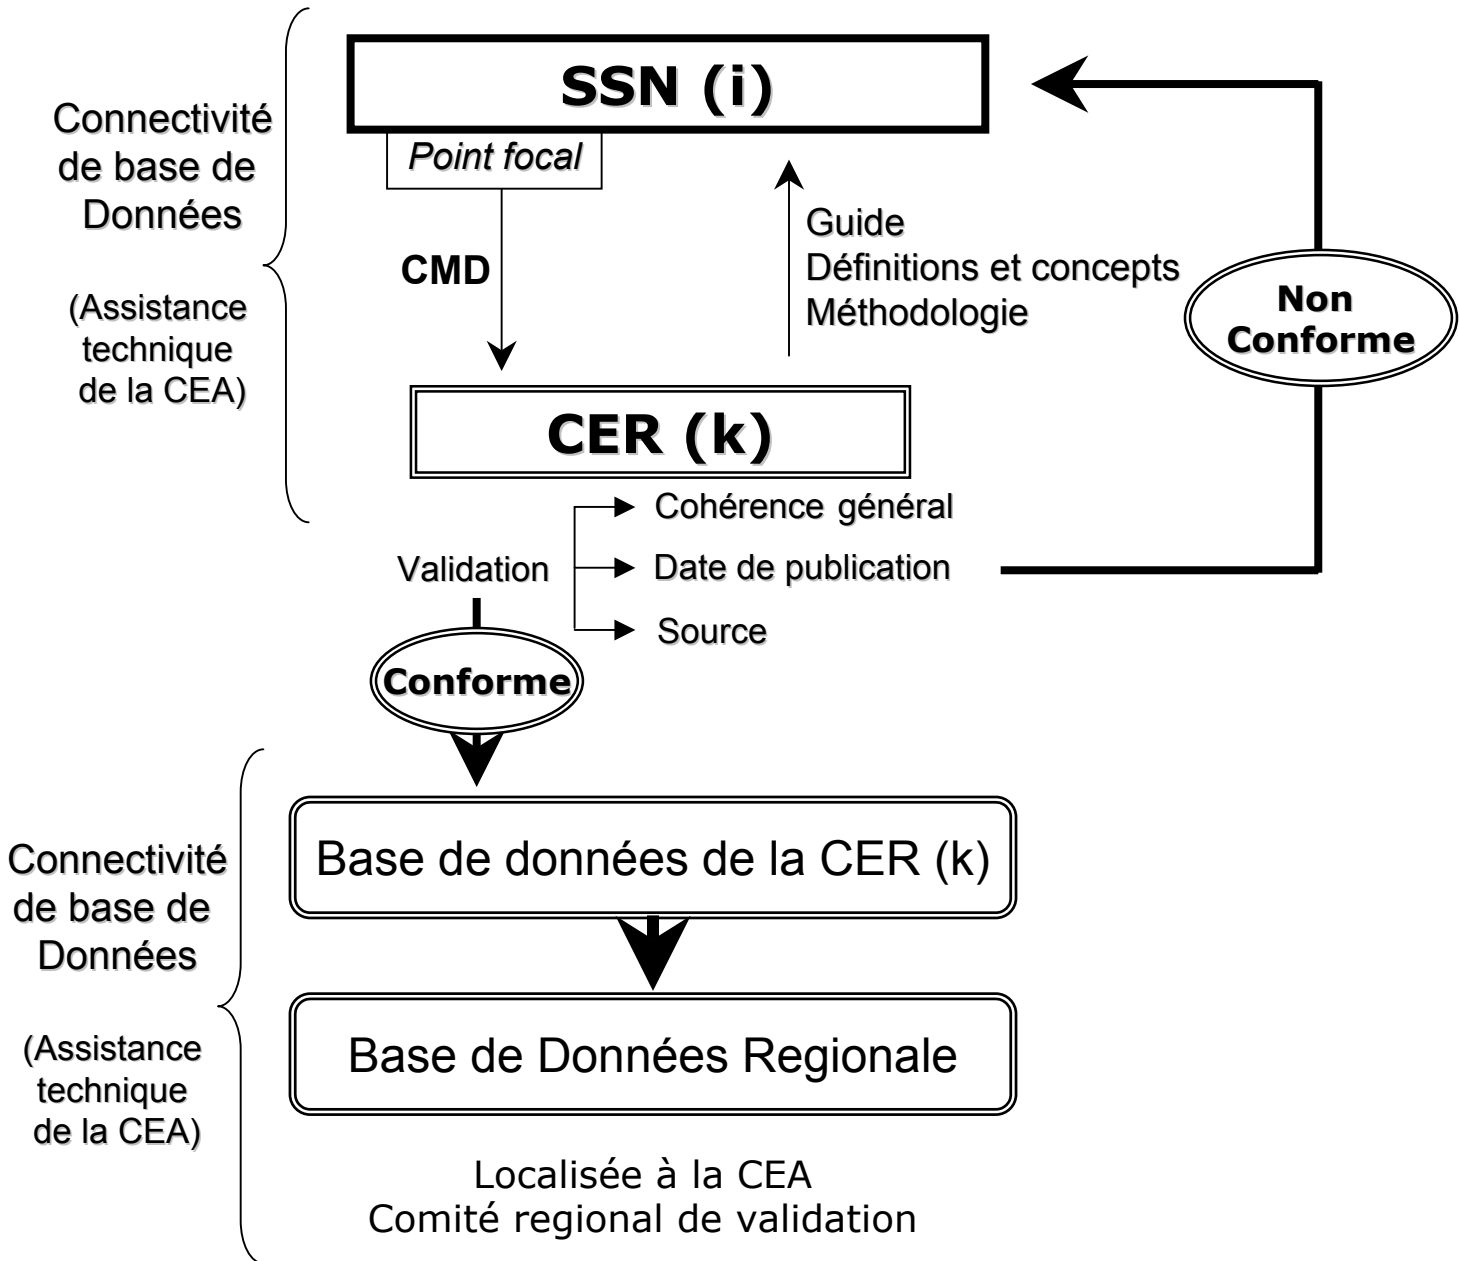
Connectivité de base de Données

(Assistance technique de la CEA)

SSN (i)

Point focal

CMD

Guide
Définitions et concepts
Méthodologie

Non Conforme

CER (k)

Validation

Cohérence général
Date de publication
Source

Conforme

Connectivité de base de Données

(Assistance technique de la CEA)

Base de données de la CER (k)

Base de Données Regionale

Localisée à la CEA
Comité regional de validation